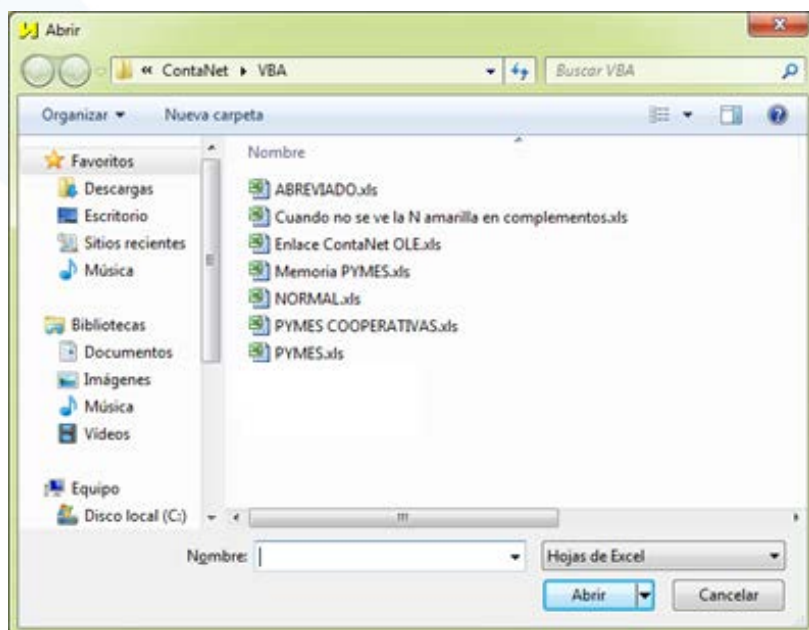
Abrir

« ContaNet ▸ VBA

Buscar VBA

Organizar ▾

Nueva carpeta

Favoritos
Descargas
Escritorio
Sitios recientes
Música

Bibliotecas
Documentos
Imágenes
Música
Vídeos

Equipo
Disco local (C:)

Nombre

ABREVIADO.xls
Cuando no se ve la N amarilla en complementos.xls
Enlace ContaNet OLE.xls
Memoria PYMES.xls
NORMAL.xls
PYMES COOPERATIVAS.xls
PYMES.xls

Nombre:

Hojas de Excel

Abrir

Cancelar